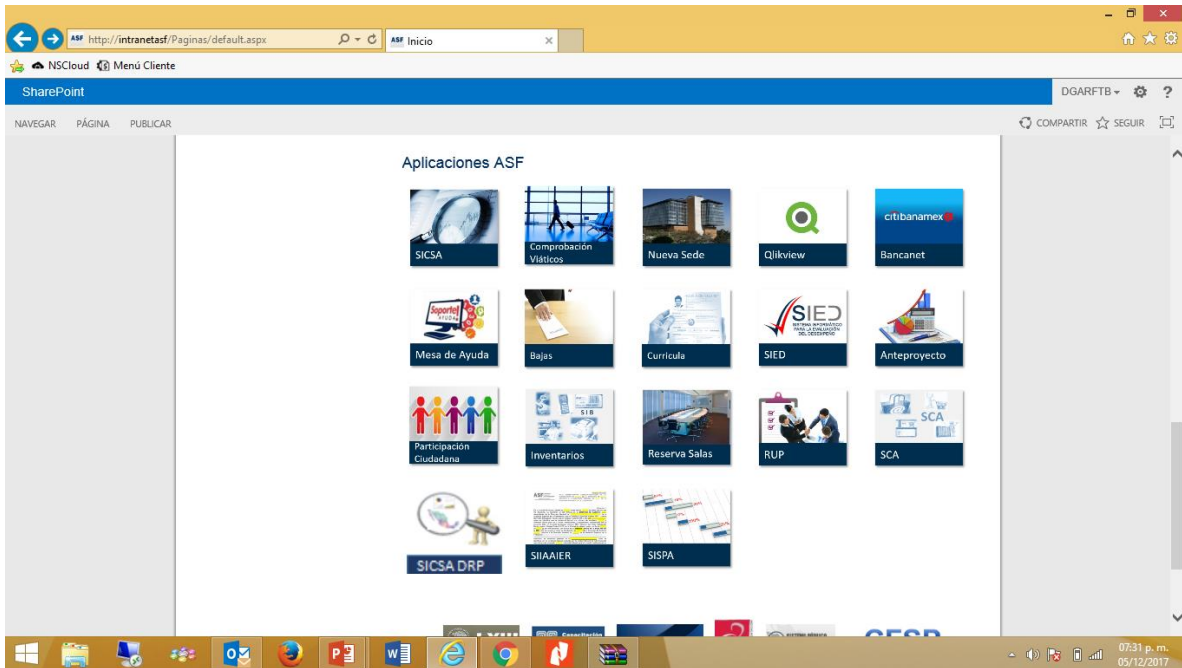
http://intranetasf/Paginas/default.aspx

Inicio

NSCloud Menú Cliente

SharePoint

DGARFTB

NAVEGAR PÁGINA PUBLICAR

COMPARTIR SEGUIR

Aplicaciones ASF

SICSA

Comprobación Viáticos

Nueva Sede

Qlikview

citibanamex

Bancanet

Soporte ayuda

Mesa de Ayuda

Bajas

Curricula

SIED

SISTEMA INFORMÁTICO PARA LA EVALUACIÓN DEL DESEMPEÑO

SIED

Anteproyecto

Participación Ciudadana

SIB

Inventarios

Reserva Salas

RUP

SCA

SCA

SICSA DRP

SIIAAIER

SISPA

Capacitación

CESP

07:31 p. m.
05/12/2017